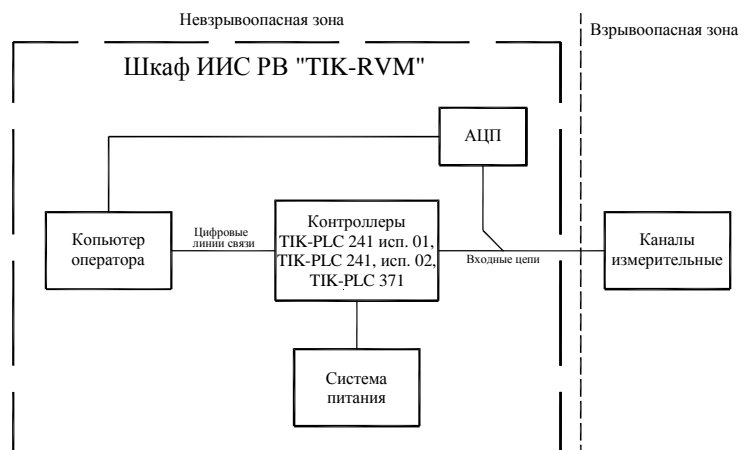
Невзрывоопасная зона

Взрывоопасная зона

Шкаф ИИС РВ "TIK-RVM"

АЦП

Копьютер оператора

Цифровые линии связи

Контроллеры TIK-PLC 241 исп. 01, TIK-PLC 241, исп. 02, TIK-PLC 371

Входные цепи

Каналы измерительные

Система питания